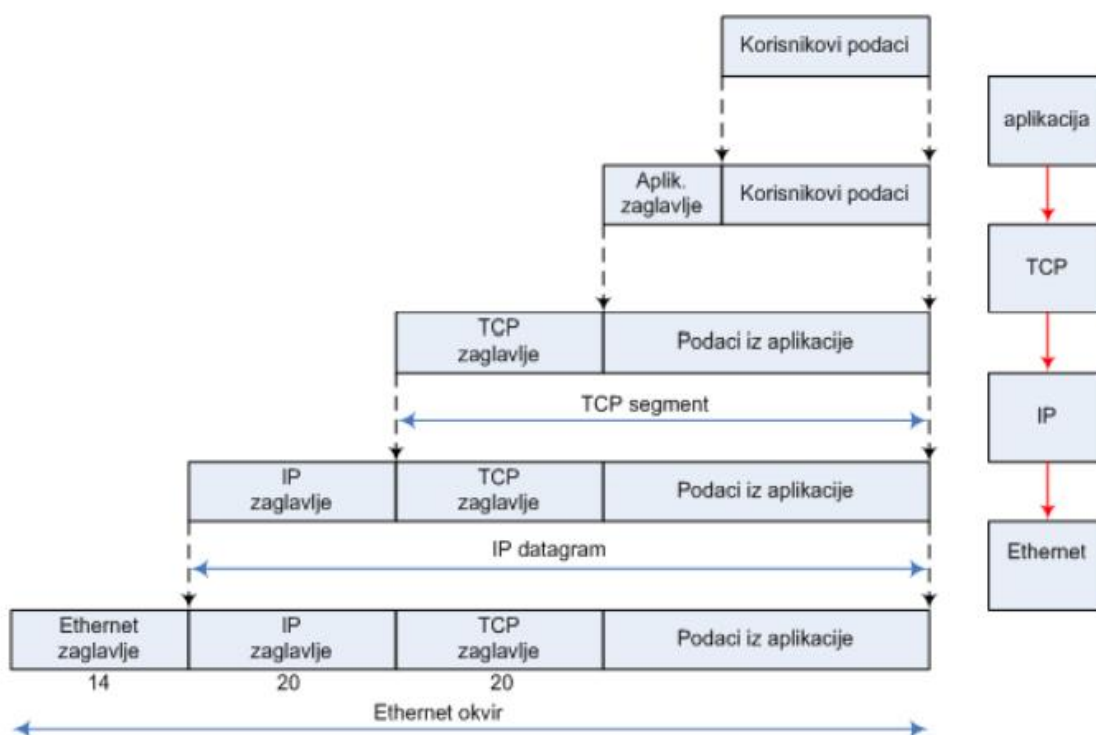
Korisnikovi podaci

aplikacija

Aplik. zaglavlje | Korisnikovi podaci

TCP

TCP zaglavlje | Podaci iz aplikacije

TCP segment

IP

IP zaglavlje | TCP zaglavlje | Podaci iz aplikacije

IP datagram

Ethernet

Ethernet zaglavlje | IP zaglavlje | TCP zaglavlje | Podaci iz aplikacije

14 20 20

Ethernet okvir